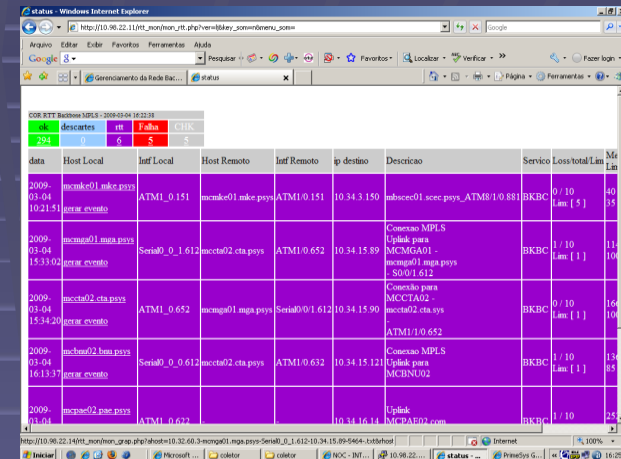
status - Windows Internet Explorer

http://10.98.22.11/rtt_mon/mon_rtt.php?ver=&key_som=n&menu_som=

Google

Arquivo Editar Exibir Favoritos Ferramentas Ajuda

Google

Pesquisar · Favoritos · Localizar · Verificar · » Fazer login

Gerenciamento da Rede Bac... status

Página · Ferramentas ·

COR RTT Backbone MPLS - 2009-03-04 16:22:38

| ok | descartes | rtt | Falha | CHK |
|---|---|---|---|---|
| 294 | 0 | 6 | 5 | 5 |

| data | Host Local | Intf Local | Host Remoto | Intf Remoto | ip destino | Descricao | Servico | Loss/total/Lim | Me Li |
|---|---|---|---|---|---|---|---|---|---|
| 2009-03-04 10:21:51 | mcmke01.mke.psys gerar evento | ATM1_0.151 | mcmke01.mke.psys | ATM1/0.151 | 10.34.3.150 | mbscec01.scec.psys_ATM8/1/0.881 | BKBC | 0 / 10 Lim: [ 5 ] | 40 35 |
| 2009-03-04 15:33:02 | mcmga01.mga.psys gerar evento | Serial0_0_1.612 | mccta02.cta.psys | ATM1/0.652 | 10.34.15.89 | Conexao MPLS Uplink para MCMGA01 - mcmga01.mga.psys - S0/0/1.612 | BKBC | 1 / 10 Lim: [ 1 ] | 11 10 |
| 2009-03-04 15:34:20 | mccta02.cta.psys gerar evento | ATM1_0.652 | mcmga01.mga.psys | Serial0/0/1.612 | 10.34.15.90 | Conexão para MCCTA02 - mccta02.cta.sys - ATM1/0.652 | BKBC | 1 / 10 Lim: [ 1 ] | 16 10 |
| 2009-03-04 16:13:37 | mcbnu02.bnu.psys gerar evento | Serial0_0_0.612 | mccta02.cta.psys | ATM1/0.632 | 10.34.15.121 | Conexao MPLS Uplink para MCBNU02 | BKBC | 1 / 10 Lim: [ 1 ] | 13 85 |
| 2009-03-04 | mcpae02.pae.psys | ATM1_0.622 | | | 10.34.16.14 | Uplink MCPAE02.com | BKBC | 1 / 10 | 25 |

http://10.98.22.14/rtt_mon/mon_graph.php?shost=10.32.60.3-mcmga01.mga.psys-Serial0_0_1.612-10.34.15.89-5464-.txt&rhost

Internet 100%

Iniciar Microsoft ... coletor coletor NOC - INT... status - ... PrimeSys G... 16:25